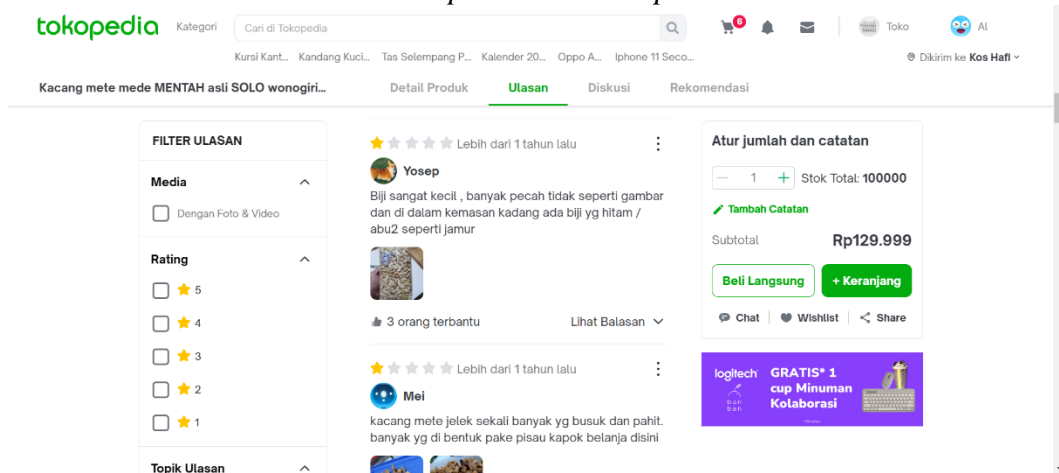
tokopedia Kategori Cari di Tokopedia

6

Toko Al

Kursi Kant... Kandang Kuci... Tas Selempang P... Kalender 20... Oppo A... Iphone 11 Seco...

Dikirim ke Kos Hafi

Kacang mete mede MENTAH asli SOLO wonogiri...

Detail Produk Ulasan Diskusi Rekomendasi

FILTER ULASAN

Media

Dengan Foto & Video

Rating

5

4

3

2

1

Topik Ulasan

Lebih dari 1 tahun lalu

Yosep

Biji sangat kecil , banyak pecah tidak seperti gambar dan di dalam kemasan kadang ada biji yg hitam / abu2 seperti jamur

3 orang terbantu

Lihat Balasan

Lebih dari 1 tahun lalu

Mei

kacang mete jelek sekali banyak yg busuk dan pahit. banyak yg di bentuk pake pisau kapok belanja disini

Atur jumlah dan catatan

1

Stok Total: 100000

Tambah Catatan

Subtotal Rp129.999

Beli Langsung

+ Keranjang

Chat Wishlist Share

logitech GRATIS* 1 cup Minuman Kolaborasi

bon ban